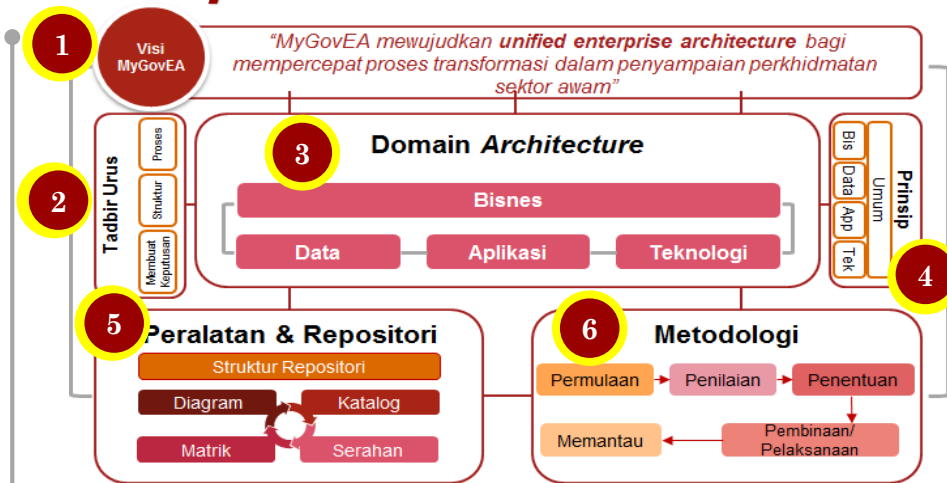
1

Visi MyGovEA

"MyGovEA mewujudkan **unified enterprise architecture** bagi mempercepat proses transformasi dalam penyampaian perkhidmatan sektor awam"

2

Tadbir Urus

Proses

Struktur

Membuat Keputusan

3

Domain *Architecture*

Bisnes

Data

Aplikasi

Teknologi

Prinsip

Umum

Bis

Data

App

Tek

4

5

Peralatan & Repositori

Struktur Repositori

Diagram

Katalog

Matrik

Serahan

6

Metodologi

Permulaan

Penilaian

Penentuan

Pembinaan/ Pelaksanaan

Memantau